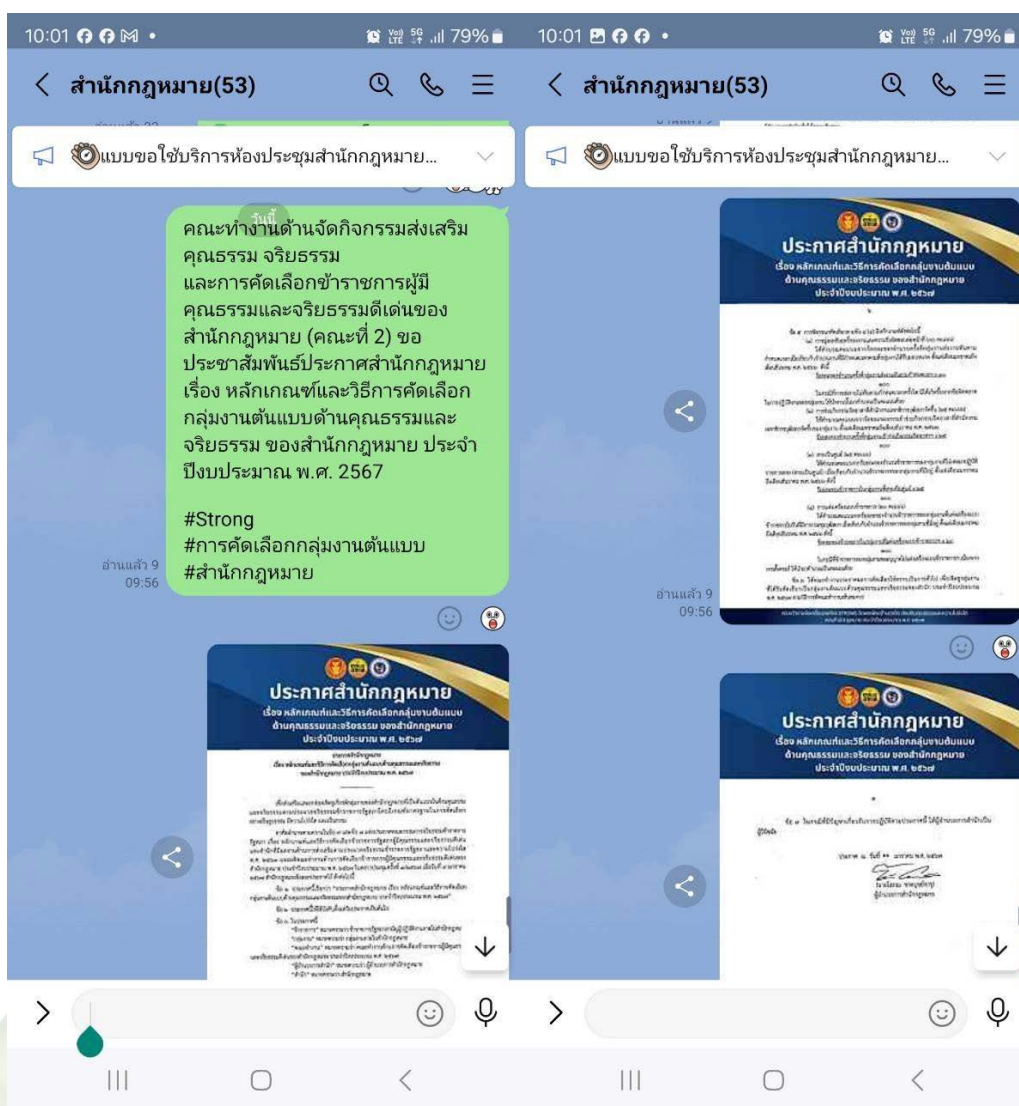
10:01 • 79%

< สำนักกฎหมาย(53)

แบบขอใช้บริการห้องประชุมสำนักกฎหมาย...

วันนี้

คณะทำงานด้านจัดกิจกรรมส่งเสริมคุณธรรม จริยธรรม และการคัดเลือกข้าราชการผู้มีคุณธรรมและจริยธรรมดีเด่นของสำนักกฎหมาย (คณะที่ 2) ขอประชาสัมพันธ์ประกาศสำนักกฎหมาย เรื่อง หลักเกณฑ์และวิธีการคัดเลือกกลุ่มงานต้นแบบด้านคุณธรรมและจริยธรรม ของสำนักกฎหมาย ประจำปีงบประมาณ พ.ศ. 2567

#Strong
#การคัดเลือกกลุ่มงานต้นแบบ
#สำนักกฎหมาย

อ่านแล้ว 9
09:56

ประกาศสำนักกฎหมาย
เรื่อง หลักเกณฑ์และวิธีการคัดเลือกกลุ่มงานต้นแบบ ด้านคุณธรรมและจริยธรรม ของสำนักกฎหมาย ประจำปีงบประมาณ พ.ศ. ๒๕๖๗

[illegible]

10:01 • 79%

< สำนักกฎหมาย(53)

แบบขอใช้บริการห้องประชุมสำนักกฎหมาย...

ประกาศสำนักกฎหมาย
เรื่อง หลักเกณฑ์และวิธีการคัดเลือกกลุ่มงานต้นแบบ ด้านคุณธรรมและจริยธรรม ของสำนักกฎหมาย ประจำปีงบประมาณ พ.ศ. ๒๕๖๗

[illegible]

อ่านแล้ว 9
09:56

ประกาศสำนักกฎหมาย
เรื่อง หลักเกณฑ์และวิธีการคัดเลือกกลุ่มงานต้นแบบ ด้านคุณธรรมและจริยธรรม ของสำนักกฎหมาย ประจำปีงบประมาณ พ.ศ. ๒๕๖๗

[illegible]